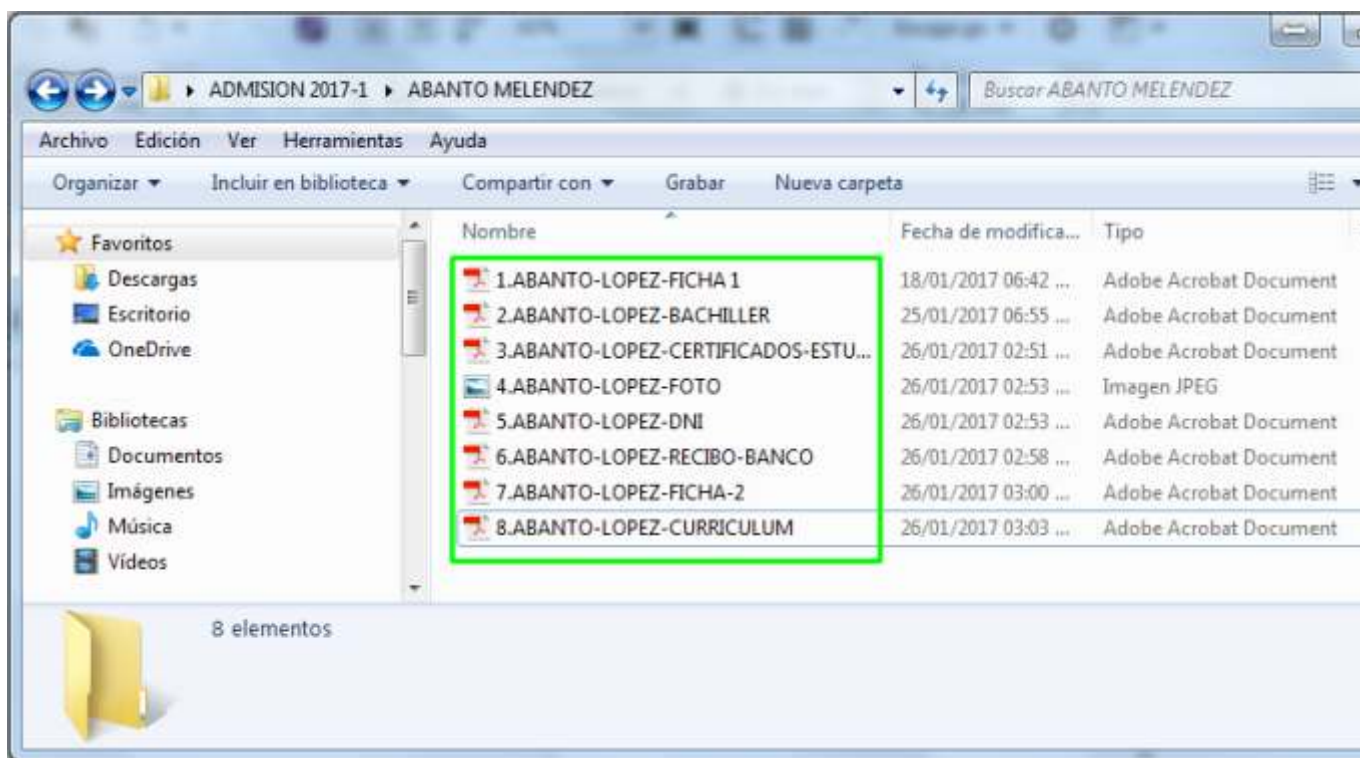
ADMISION 2017-1 ▸ ABANTO MELENDEZ

Buscar ABANTO MELENDEZ

Archivo Edición Ver Herramientas Ayuda

Organizar ▾ Incluir en biblioteca ▾ Compartir con ▾ Grabar Nueva carpeta

Favoritos
Descargas
Escritorio
OneDrive

Bibliotecas
Documentos
Imágenes
Música
Vídeos

| Nombre | Fecha de modifica... | Tipo |
|---|---|---|
| 1.ABANTO-LOPEZ-FICHA 1 | 18/01/2017 06:42 ... | Adobe Acrobat Document |
| 2.ABANTO-LOPEZ-BACHILLER | 25/01/2017 06:55 ... | Adobe Acrobat Document |
| 3.ABANTO-LOPEZ-CERTIFICADOS-ESTU... | 26/01/2017 02:51 ... | Adobe Acrobat Document |
| 4.ABANTO-LOPEZ-FOTO | 26/01/2017 02:53 ... | Imagen JPEG |
| 5.ABANTO-LOPEZ-DNI | 26/01/2017 02:53 ... | Adobe Acrobat Document |
| 6.ABANTO-LOPEZ-RECIBO-BANCO | 26/01/2017 02:58 ... | Adobe Acrobat Document |
| 7.ABANTO-LOPEZ-FICHA-2 | 26/01/2017 03:00 ... | Adobe Acrobat Document |
| 8.ABANTO-LOPEZ-CURRICULUM | 26/01/2017 03:03 ... | Adobe Acrobat Document |

8 elementos